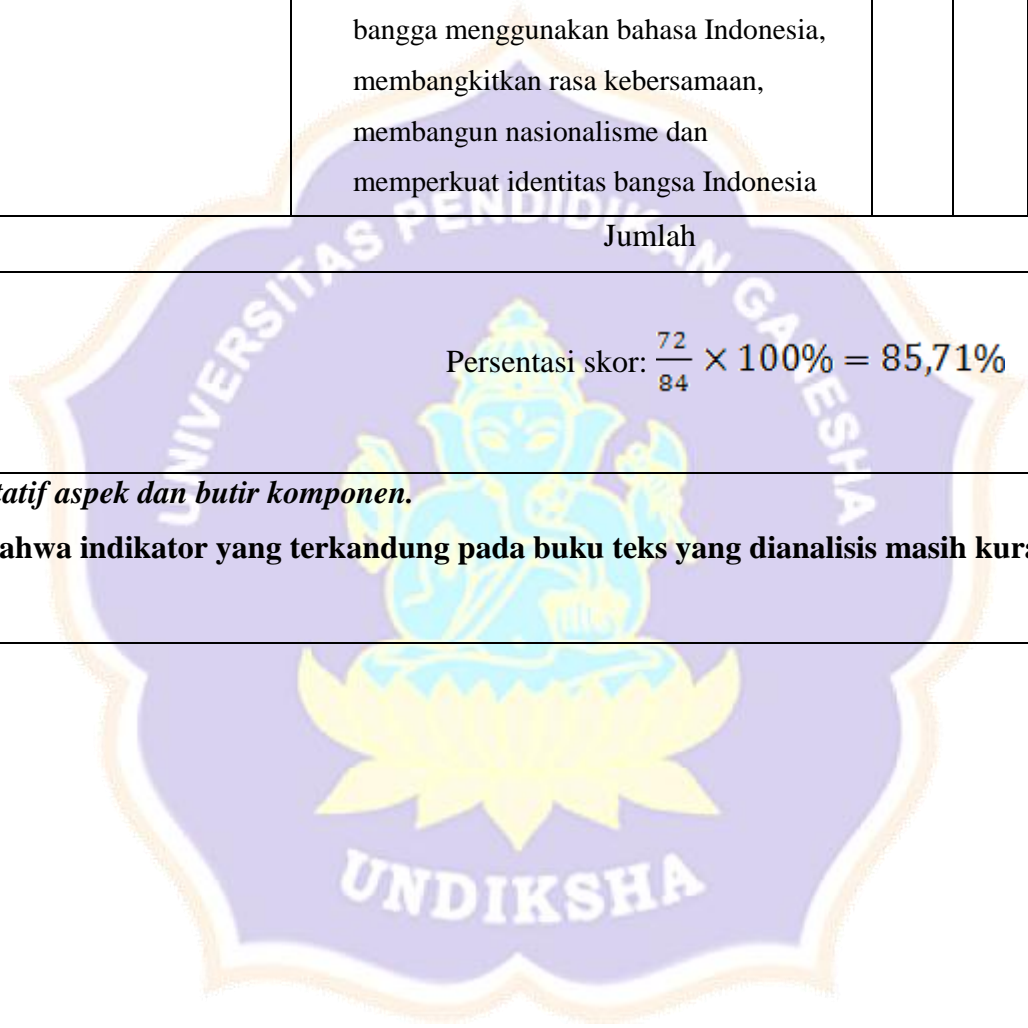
bangga menggunakan bahasa Indonesia, membangkitkan rasa kebersamaan, membangun nasionalisme dan memperkuat identitas bangsa Indonesia

Jumlah

Persentasi skor: $\frac{72}{84} \times 100\% = 85,71\%$

*tatif aspek dan butir komponen.*

**ahwa indikator yang terkandung pada buku teks yang dianalisis masih kur**

UNIVERSITAS PENDIDIKAN GANESHA

UNDIKSHA